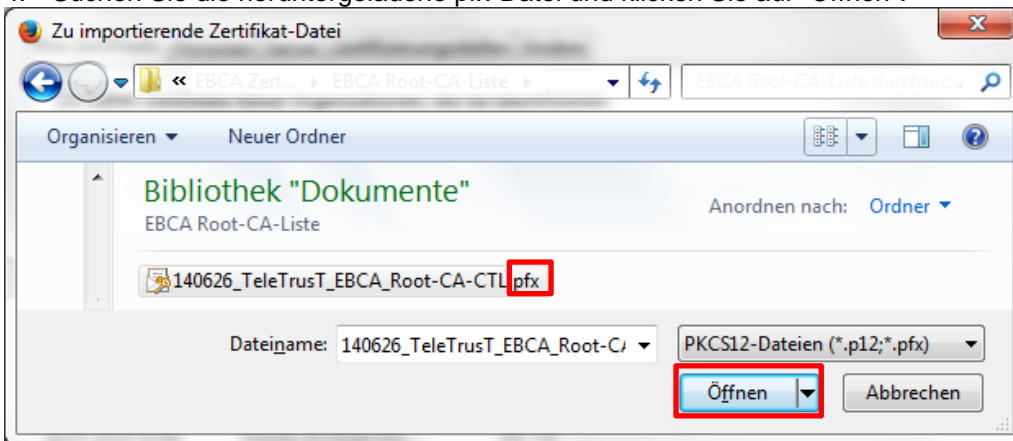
Zu importierende Zertifikat-Datei

« EBCA Zert... ▸ EBCA Root-CA-Liste ▸

EBCA Root-CA-Liste durchsuc...

Organisieren ▾ Neuer Ordner

Bibliothek "Dokumente"
EBCA Root-CA-Liste

Anordnen nach: Ordner ▾

140626_TeleTrusT_EBCA_Root-CA-CTL.pfx

Dateiname: 140626_TeleTrusT_EBCA_Root-C/

PKCS12-Dateien (*.p12;*.pfx)

Öffnen

Abbrechen